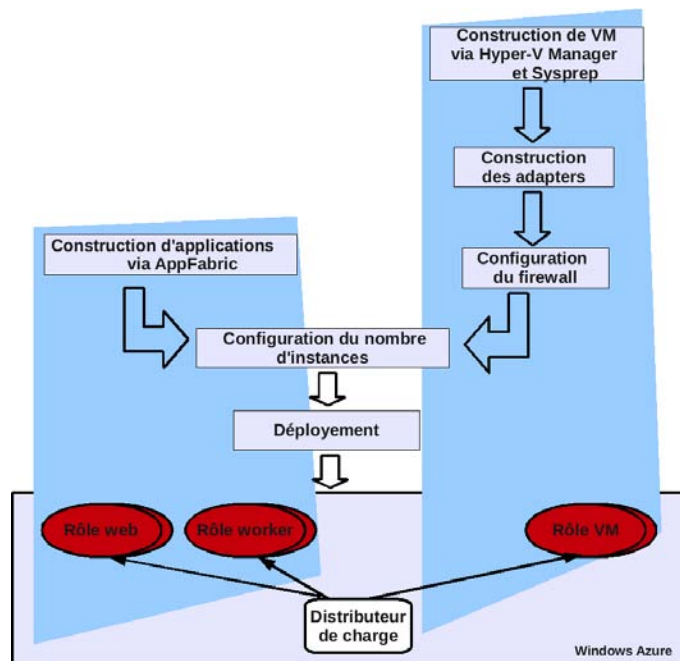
Construction de VM via Hyper-V Manager et Sysprep

Construction des adapters

Configuration du firewall

Construction d'applications via AppFabric

Configuration du nombre d'instances

Déploiement

Rôle web

Rôle worker

Rôle VM

Distributeur de charge

Windows Azure